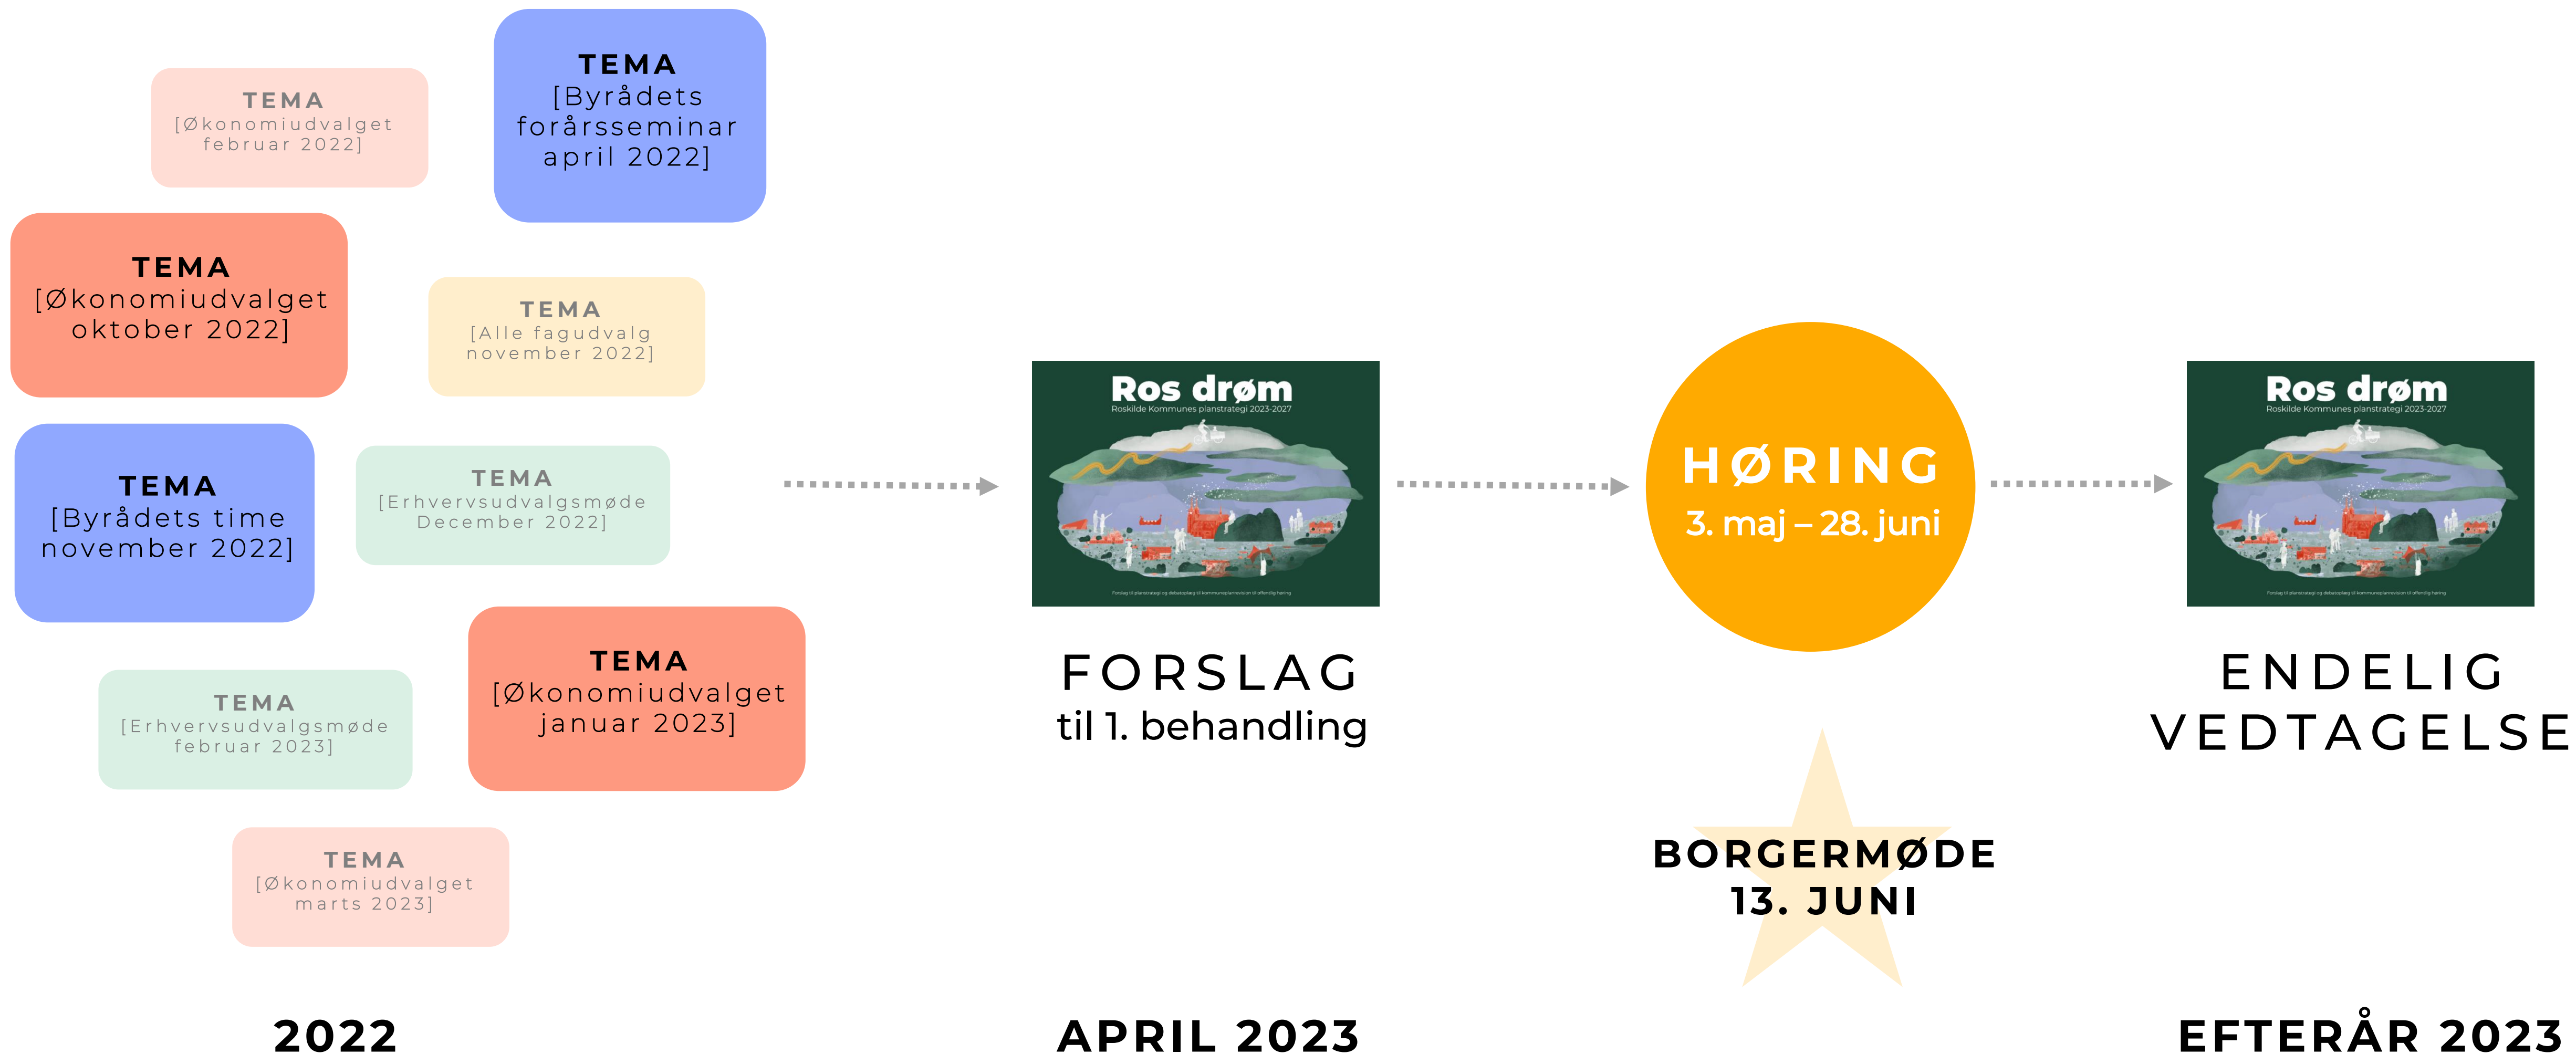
TEMA
[Økonomiudvalget februar 2022]

TEMA
[Byrådets forårsseminar april 2022]

TEMA
[Økonomiudvalget oktober 2022]

TEMA
[Alle fagudvalg november 2022]

TEMA
[Byrådets time november 2022]

TEMA
[Erhvervsudvalgsmøde December 2022]

TEMA
[Erhvervsudvalgsmøde februar 2023]

TEMA
[Økonomiudvalget januar 2023]

TEMA
[Økonomiudvalget marts 2023]

2022

Ros drøm
Roskilde Kommunes planstrategi 2023-2027

FORSLAG
til 1. behandling

APRIL 2023

HØRING
3. maj – 28. juni

BORGERMØDE
13. JUNI

Ros drøm
Roskilde Kommunes planstrategi 2023-2027

ENDELIG VEDTAGELSE

EFTERÅR 2023